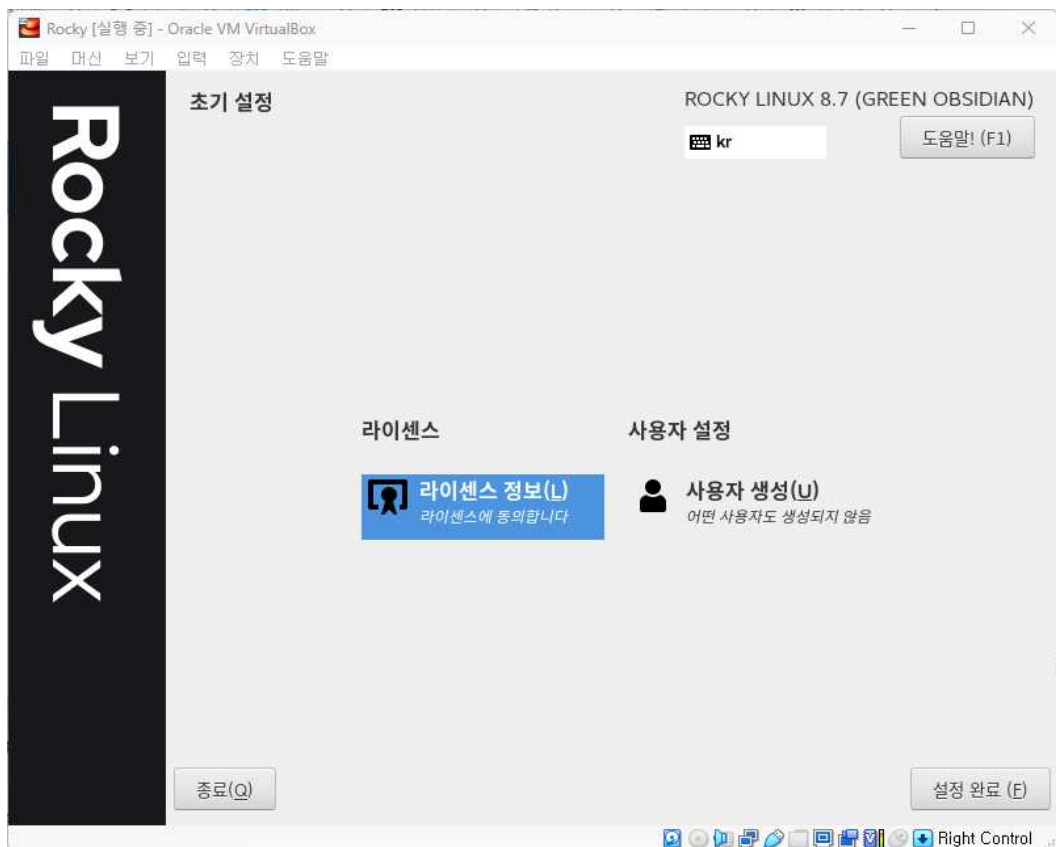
Rocky [실행 중] - Oracle VM VirtualBox

파일 머신 보기 입력 장치 도움말

Rocky Linux

초기 설정

ROCKY LINUX 8.7 (GREEN OBSIDIAN)

kr

도움말! (F1)

라이센스

라이센스 정보(L)
라이센스에 동의합니다

사용자 설정

사용자 생성(U)
어떤 사용자도 생성되지 않음

종료(Q)

설정 완료 (F)

Right Control